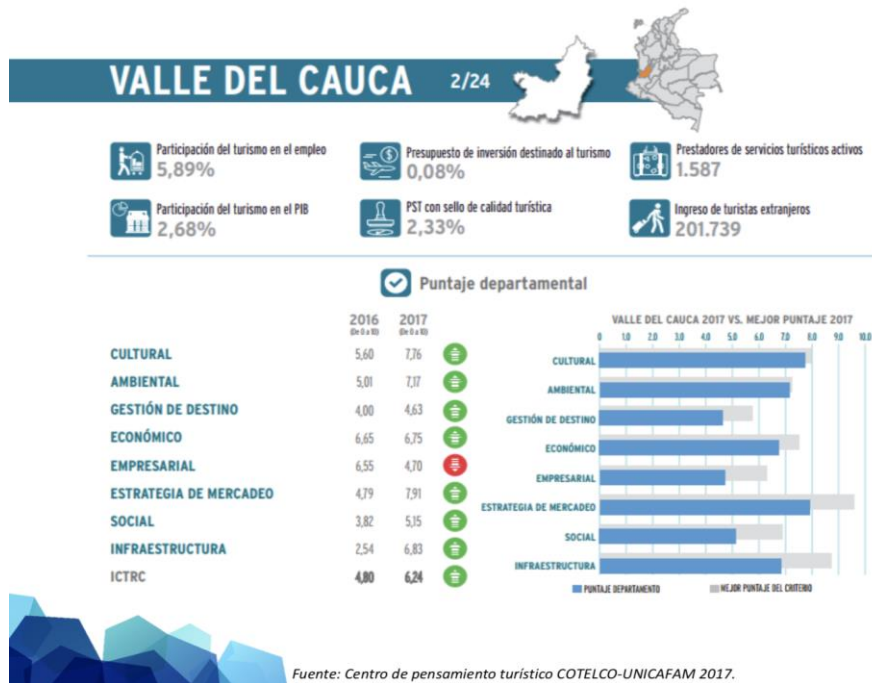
VALLE DEL CAUCA 2/24

Participación del turismo en el empleo
5,89%

Presupuesto de inversión destinado al turismo
0,08%

Prestadores de servicios turísticos activos
1.587

Participación del turismo en el PIB
2,68%

PST con sello de calidad turística
2,33%

Ingreso de turistas extranjeros
201.739

Puntaje departamental

| | 2016 (De 0 a 10) | 2017 (De 0 a 10) |
|---|---|---|
| CULTURAL | 5,60 | 7,76 |
| AMBIENTAL | 5,01 | 7,17 |
| GESTIÓN DE DESTINO | 4,00 | 4,63 |
| ECONÓMICO | 6,65 | 6,75 |
| EMPRESARIAL | 6,55 | 4,70 |
| ESTRATEGIA DE MERCADEO | 4,79 | 7,91 |
| SOCIAL | 3,82 | 5,15 |
| INFRAESTRUCTURA | 2,54 | 6,83 |
| ICTRC | 4,80 | 6,24 |

VALLE DEL CAUCA 2017 VS. MEJOR PUNTAJE 2017
0 1.0 2.0 3.0 4.0 5.0 6.0 7.0 8.0 9.0 10.0
CULTURAL
AMBIENTAL
GESTIÓN DE DESTINO
ECONÓMICO
EMPRESARIAL
ESTRATEGIA DE MERCADEO
SOCIAL
INFRAESTRUCTURA
PUNTAJE DEPARTAMENTO
MEJOR PUNTAJE DEL CRITERIO

Fuente: Centro de pensamiento turístico COTELCO-UNICAFAM 2017.